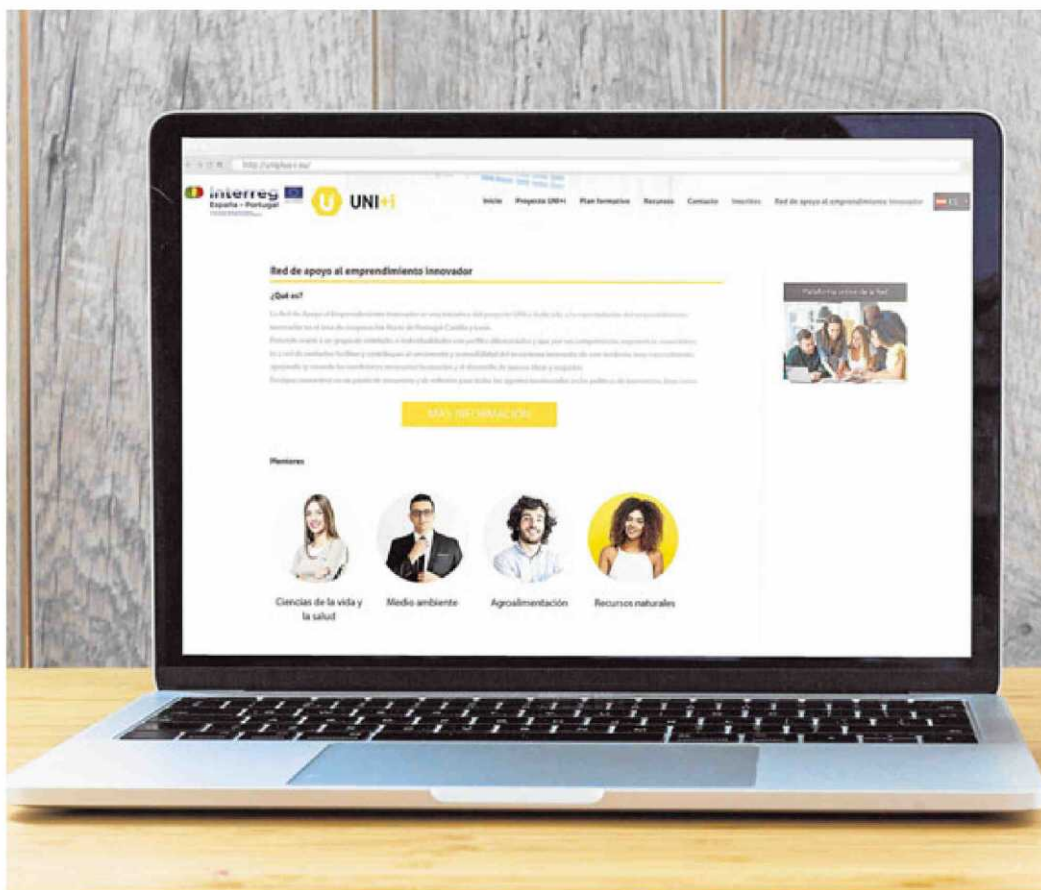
http://uniplus-i.eu/

interreg España – Portugal

UNI+I

Inicio Proyecto UNI+I Plan formativo Recursos Contacto Inscritos Red de apoyo al emprendimiento innovador

Red de apoyo al emprendimiento innovador

¿Qué es?

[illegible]

Plataforma online de la Red

MÁS INFORMACIÓN

Mentores

Ciencias de la vida y la salud

Medio ambiente

Agroalimentación

Recursos naturales